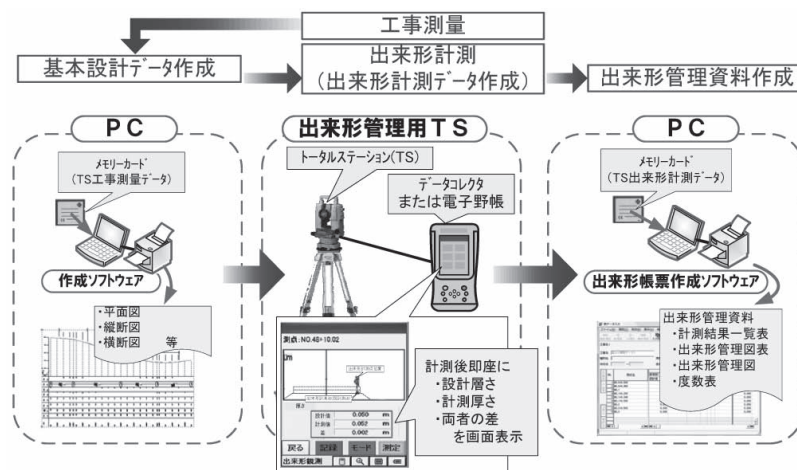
工事測量

基本設計データ作成

出来形計測
（出来形計測データ作成）

出来形管理資料作成

ＰＣ

メモリーカード
（TS工事測量データ）

作成ソフトウェア

・平面図
・縦断図
・横断図　等

出来形管理用ＴＳ

トータルステーション（TS）

データコレクタ
または電子野帳

測点：NO.48+10.02

設計値 0.050 m
計測値 0.052 m
差 0.002 m

戻る　記録　モード　測定

出来形観測

計測後即座に
・設計層さ
・計測厚さ
・両者の差
を画面表示

ＰＣ

メモリーカード
（TS出来形計測データ）

出来形帳票作成ソフトウェア

出来形管理資料
・計測結果一覧表
・出来形管理図表
・出来形管理図
・度数表